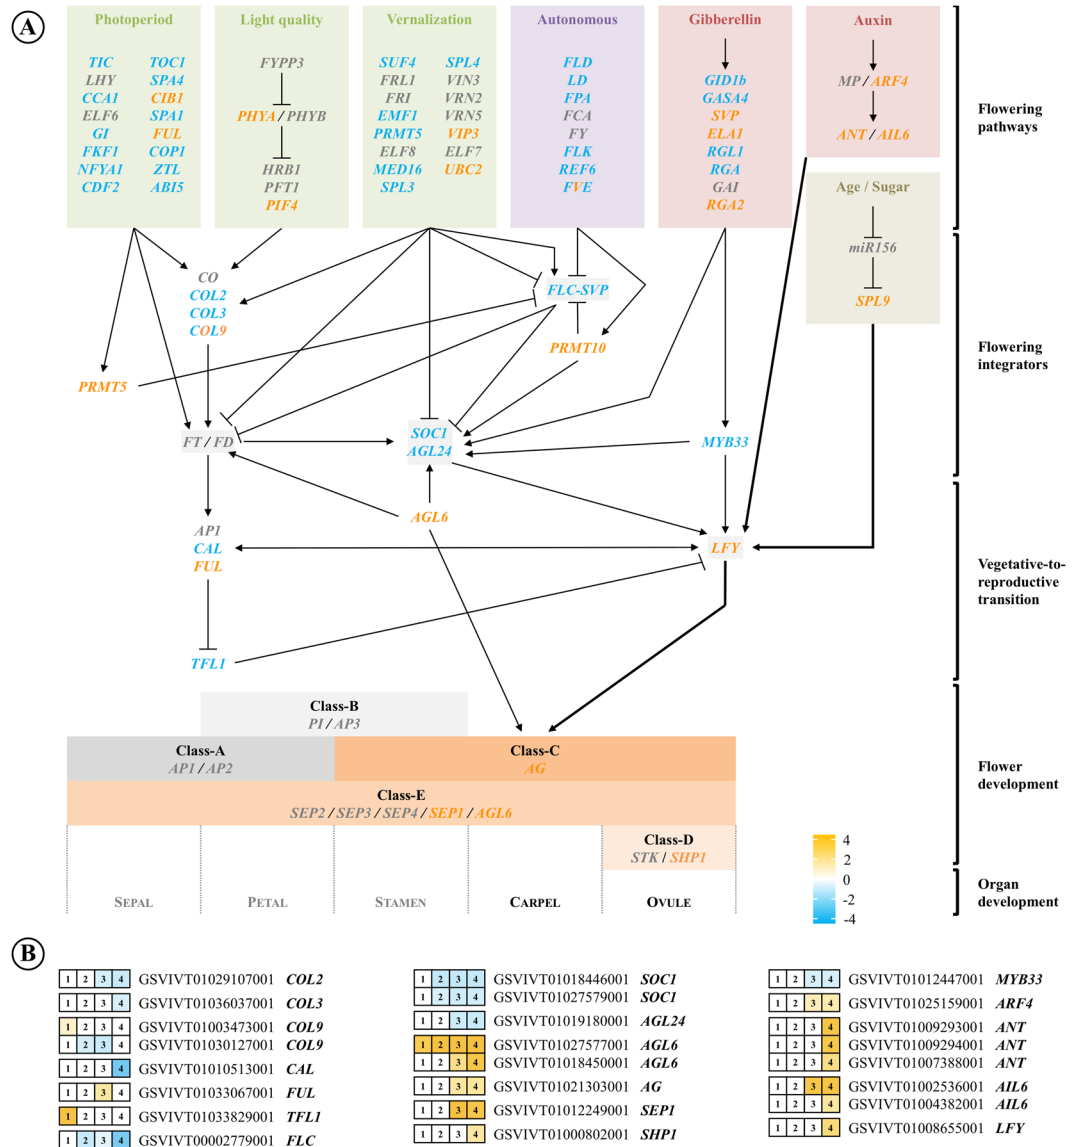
A

Photoperiod
TIC TOC1
LHY SPA4
CCA1 CIB1
ELF6 SPA1
GI FUL
FKF1 COP1
NFYA1 ZTL
CDF2 ABI5

Light quality
FYPP3
PHYA / PHYB
HRB1
PFT1
PIF4

Vernalization
SUF4 SPL4
FRL1 VIN3
FRI VRN2
EMF1 VRN5
PRMT5 VIP3
ELF8 ELF7
MED16 UBC2
SPL3

Autonomous
FLD
LD
FPA
FCA
FY
FLK
REF6
FVE

Gibberellin
GID1b
GASA4
SVP
ELA1
RGL1
RGA
GAI
RGA2

Auxin
MP / ARF4
ANT / AIL6

Age / Sugar
miR156
SPL9

Flowering pathways

CO
COL2
COL3
COL9

FLC-SVP
PRMT10
PRMT5

Flowering integrators

FT / FD
SOC1
AGL24
MYB33

AGL6
AP1
CAL
FUL
LFY
TFL1

Vegetative-to-reproductive transition

Class-B
PI / AP3
Class-A
AP1 / AP2
Class-C
AG
Class-E
SEP2 / SEP3 / SEP4 / SEP1 / AGL6
Class-D
STK / SHP1

Flower development

SEPAL PETAL STAMEN CARPEL OVULE

Organ development

4
2
0
-2
-4

B

1 2 3 4 GSVIVT01029107001 COL2
1 2 3 4 GSVIVT01036037001 COL3
1 2 3 4 GSVIVT01003473001 COL9
1 2 3 4 GSVIVT01030127001 COL9
1 2 3 4 GSVIVT01010513001 CAL
1 2 3 4 GSVIVT01033067001 FUL
1 2 3 4 GSVIVT01033829001 TFL1
1 2 3 4 GSVIVT00002779001 FLC

1 2 3 4 GSVIVT01018446001 SOC1
1 2 3 4 GSVIVT01027579001 SOC1
1 2 3 4 GSVIVT01019180001 AGL24
1 2 3 4 GSVIVT01027577001 AGL6
1 2 3 4 GSVIVT01018450001 AGL6
1 2 3 4 GSVIVT01021303001 AG
1 2 3 4 GSVIVT01012249001 SEP1
1 2 3 4 GSVIVT01000802001 SHP1

1 2 3 4 GSVIVT01012447001 MYB33
1 2 3 4 GSVIVT01025159001 ARF4
1 2 3 4 GSVIVT01009293001 ANT
1 2 3 4 GSVIVT01009294001 ANT
1 2 3 4 GSVIVT01007388001 ANT
1 2 3 4 GSVIVT01002536001 AIL6
1 2 3 4 GSVIVT01004382001 AIL6
1 2 3 4 GSVIVT01008655001 LFY